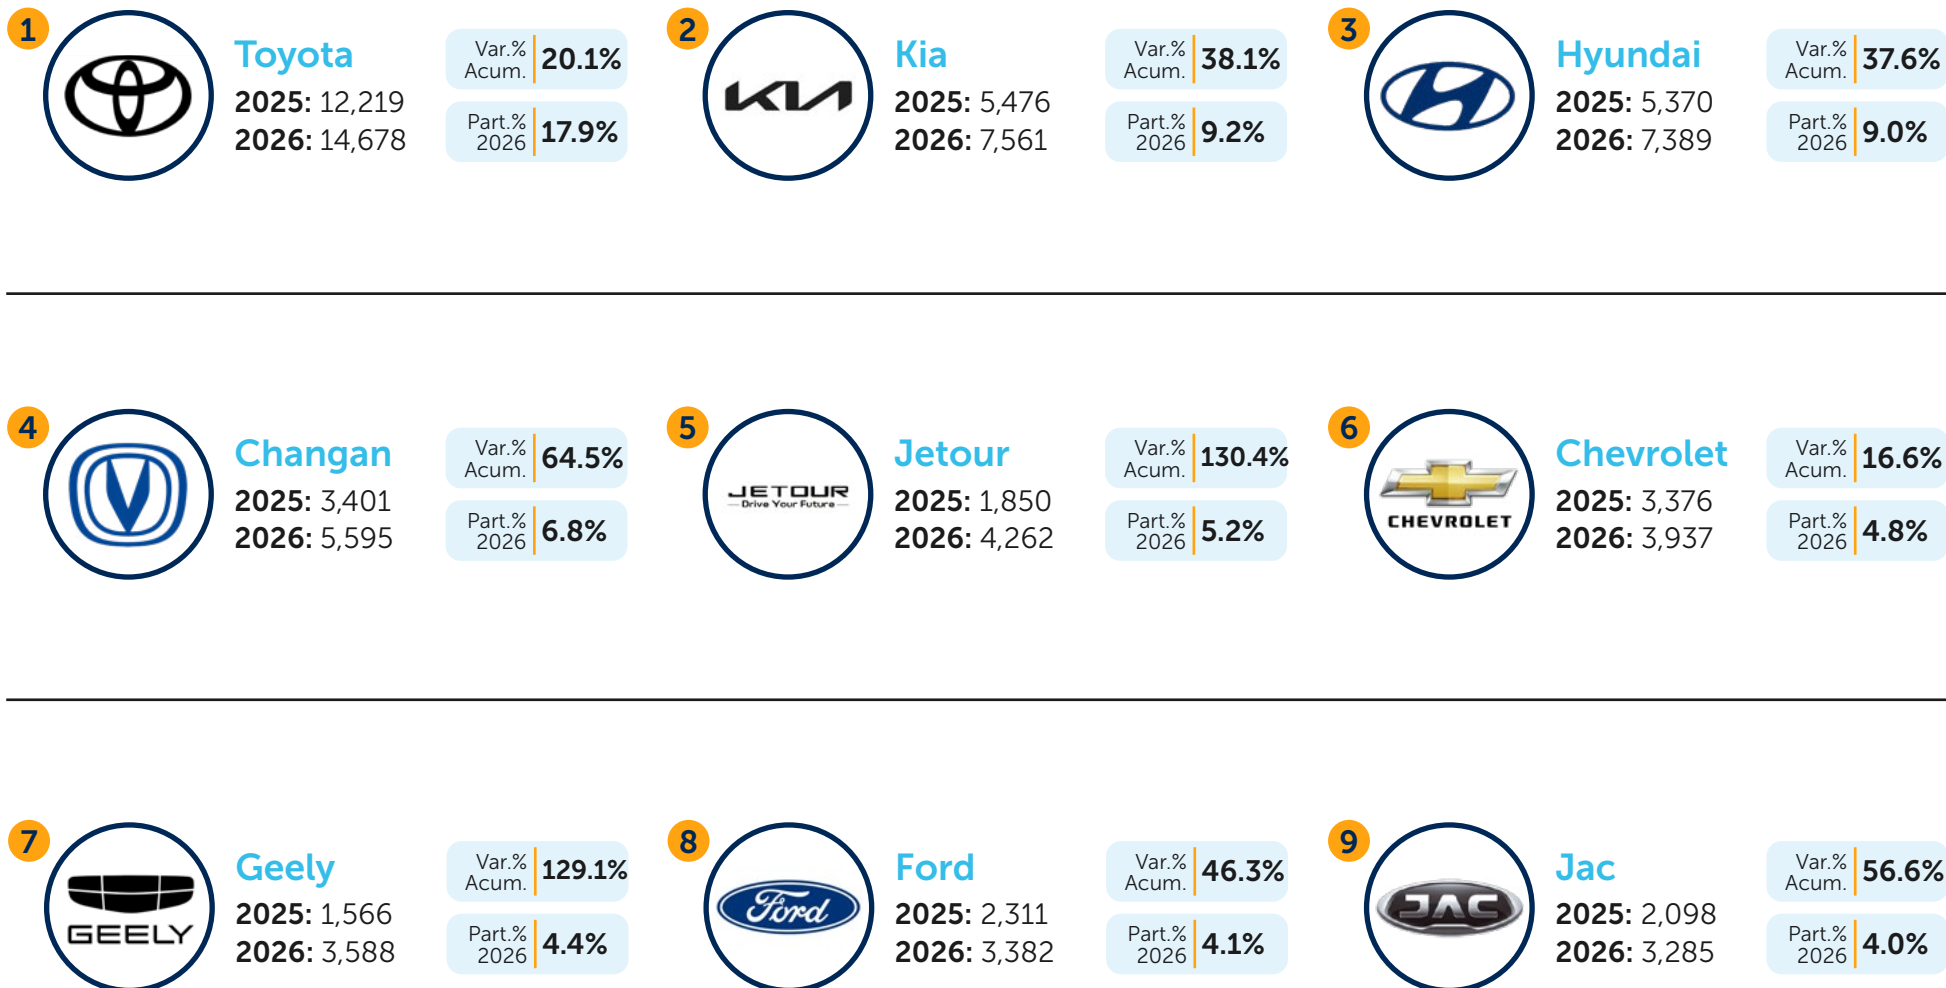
1
Toyota
2025: 12,219
2026: 14,678
Var.% Acum. 20.1%
Part.% 2026 17.9%

2
KIA
Kia
2025: 5,476
2026: 7,561
Var.% Acum. 38.1%
Part.% 2026 9.2%

3
Hyundai
2025: 5,370
2026: 7,389
Var.% Acum. 37.6%
Part.% 2026 9.0%

4
Changan
2025: 3,401
2026: 5,595
Var.% Acum. 64.5%
Part.% 2026 6.8%

5
JETOUR
Drive Your Future
Jetour
2025: 1,850
2026: 4,262
Var.% Acum. 130.4%
Part.% 2026 5.2%

6
CHEVROLET
Chevrolet
2025: 3,376
2026: 3,937
Var.% Acum. 16.6%
Part.% 2026 4.8%

7
GEELY
Geely
2025: 1,566
2026: 3,588
Var.% Acum. 129.1%
Part.% 2026 4.4%

8
Ford
Ford
2025: 2,311
2026: 3,382
Var.% Acum. 46.3%
Part.% 2026 4.1%

9
JAC
Jac
2025: 2,098
2026: 3,285
Var.% Acum. 56.6%
Part.% 2026 4.0%